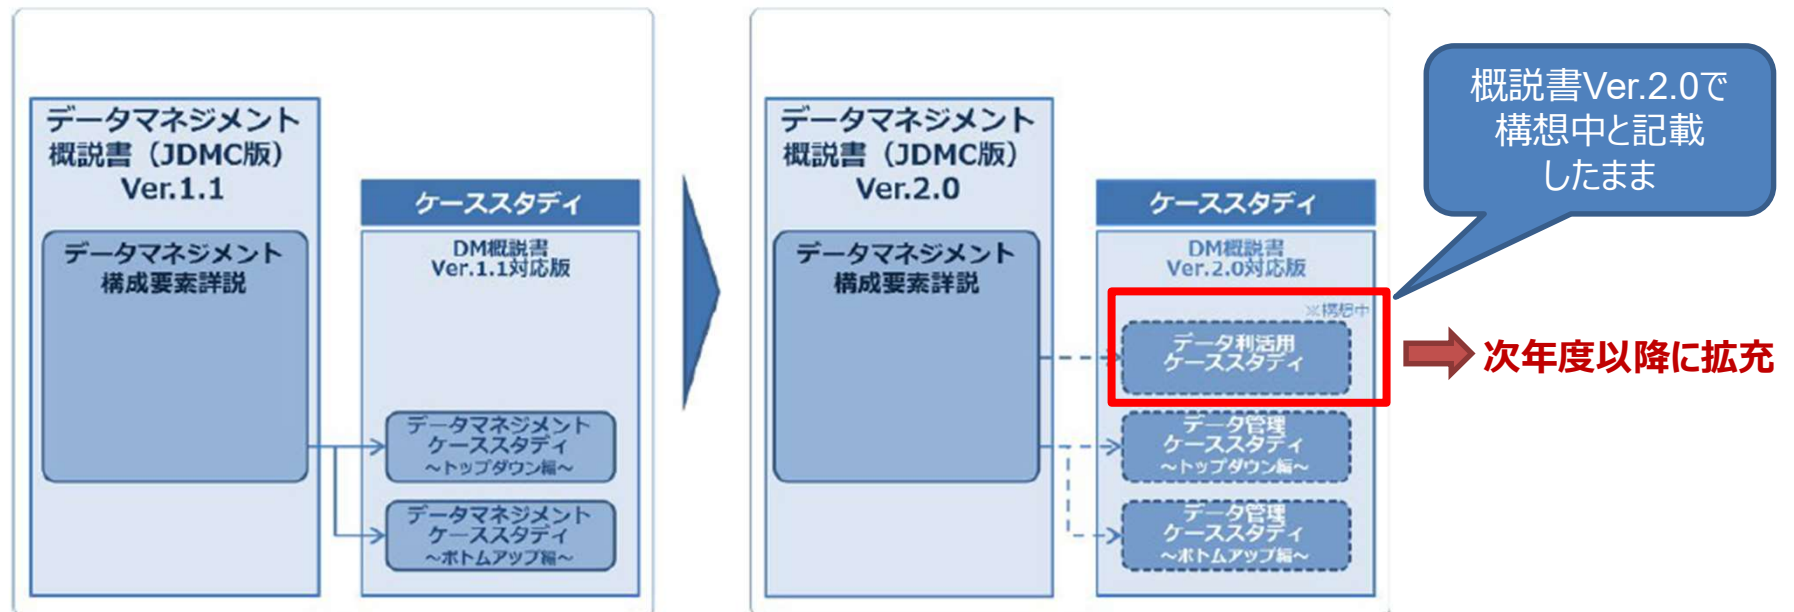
データマネジメント
概説書（JDMC版）
Ver.1.1

データマネジメント
構成要素詳説

ケーススタディ

DM概説書
Ver.1.1対応版

データマネジメント
ケーススタディ
～トップダウン編～

データマネジメント
ケーススタディ
～ボトムアップ編～

データマネジメント
概説書（JDMC版）
Ver.2.0

データマネジメント
構成要素詳説

ケーススタディ

DM概説書
Ver.2.0対応版

※構想中

データ利活用
ケーススタディ

データ管理
ケーススタディ
～トップダウン編～

データ管理
ケーススタディ
～ボトムアップ編～

概説書Ver.2.0で
構想中と記載
したまま

次年度以降に拡充